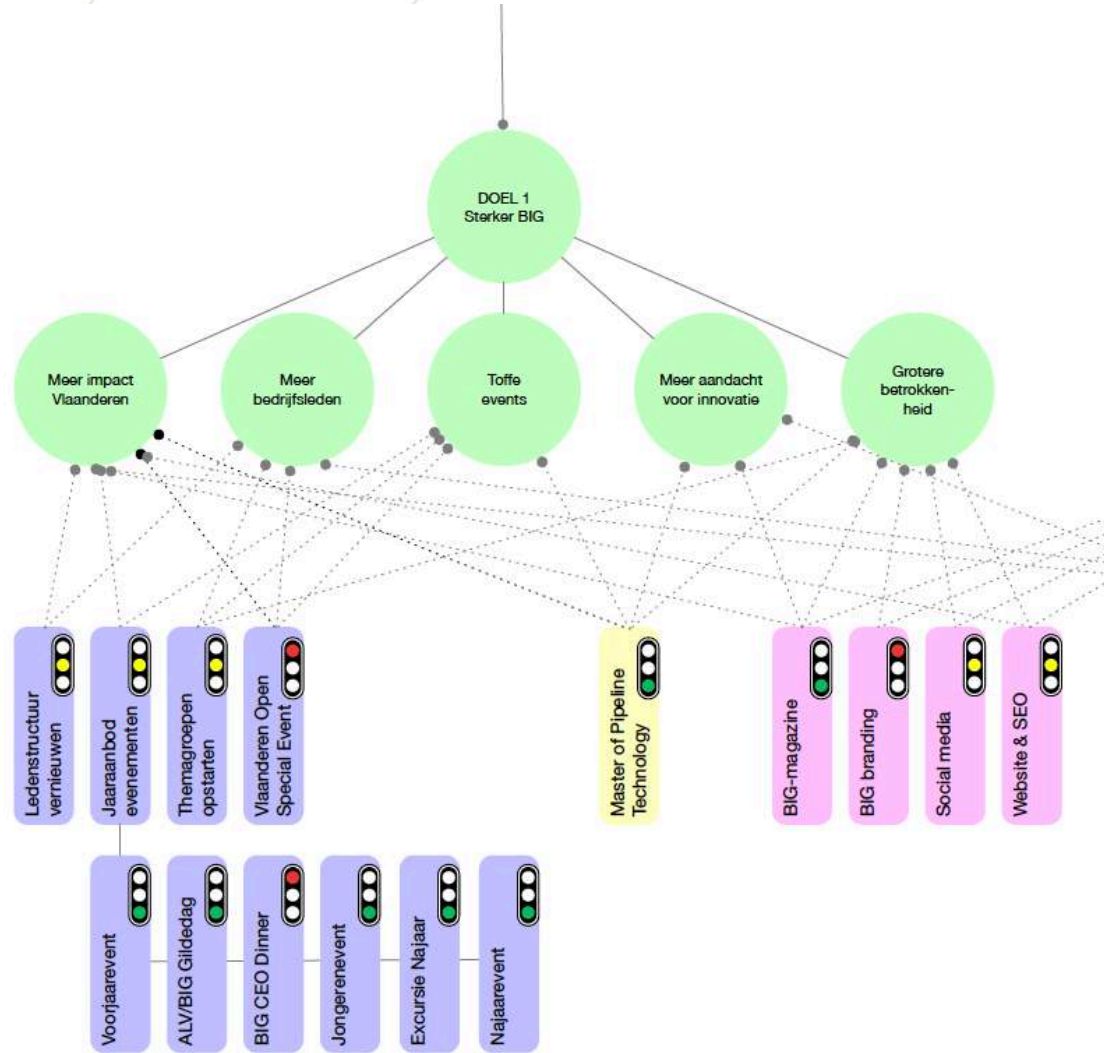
DOEL 1
Sterker BIG

Meer impact Vlaanderen

Meer bedrijfsleden

Toffe events

Meer aandacht voor innovatie

Grotere betrokkenheid

Ledenstructuur vernieuwen

Jaaraanbod evenementen

Themagroepen opstarten

Vlaanderen Open Special Event

Master of Pipeline Technology

BIG-magazine

BIG branding

Social media

Website & SEO

Voorjaarevent

ALV/BIG Gildedag

BIG CEO Dinner

Jongerenevent

Excursie Najaar

Najaarevent